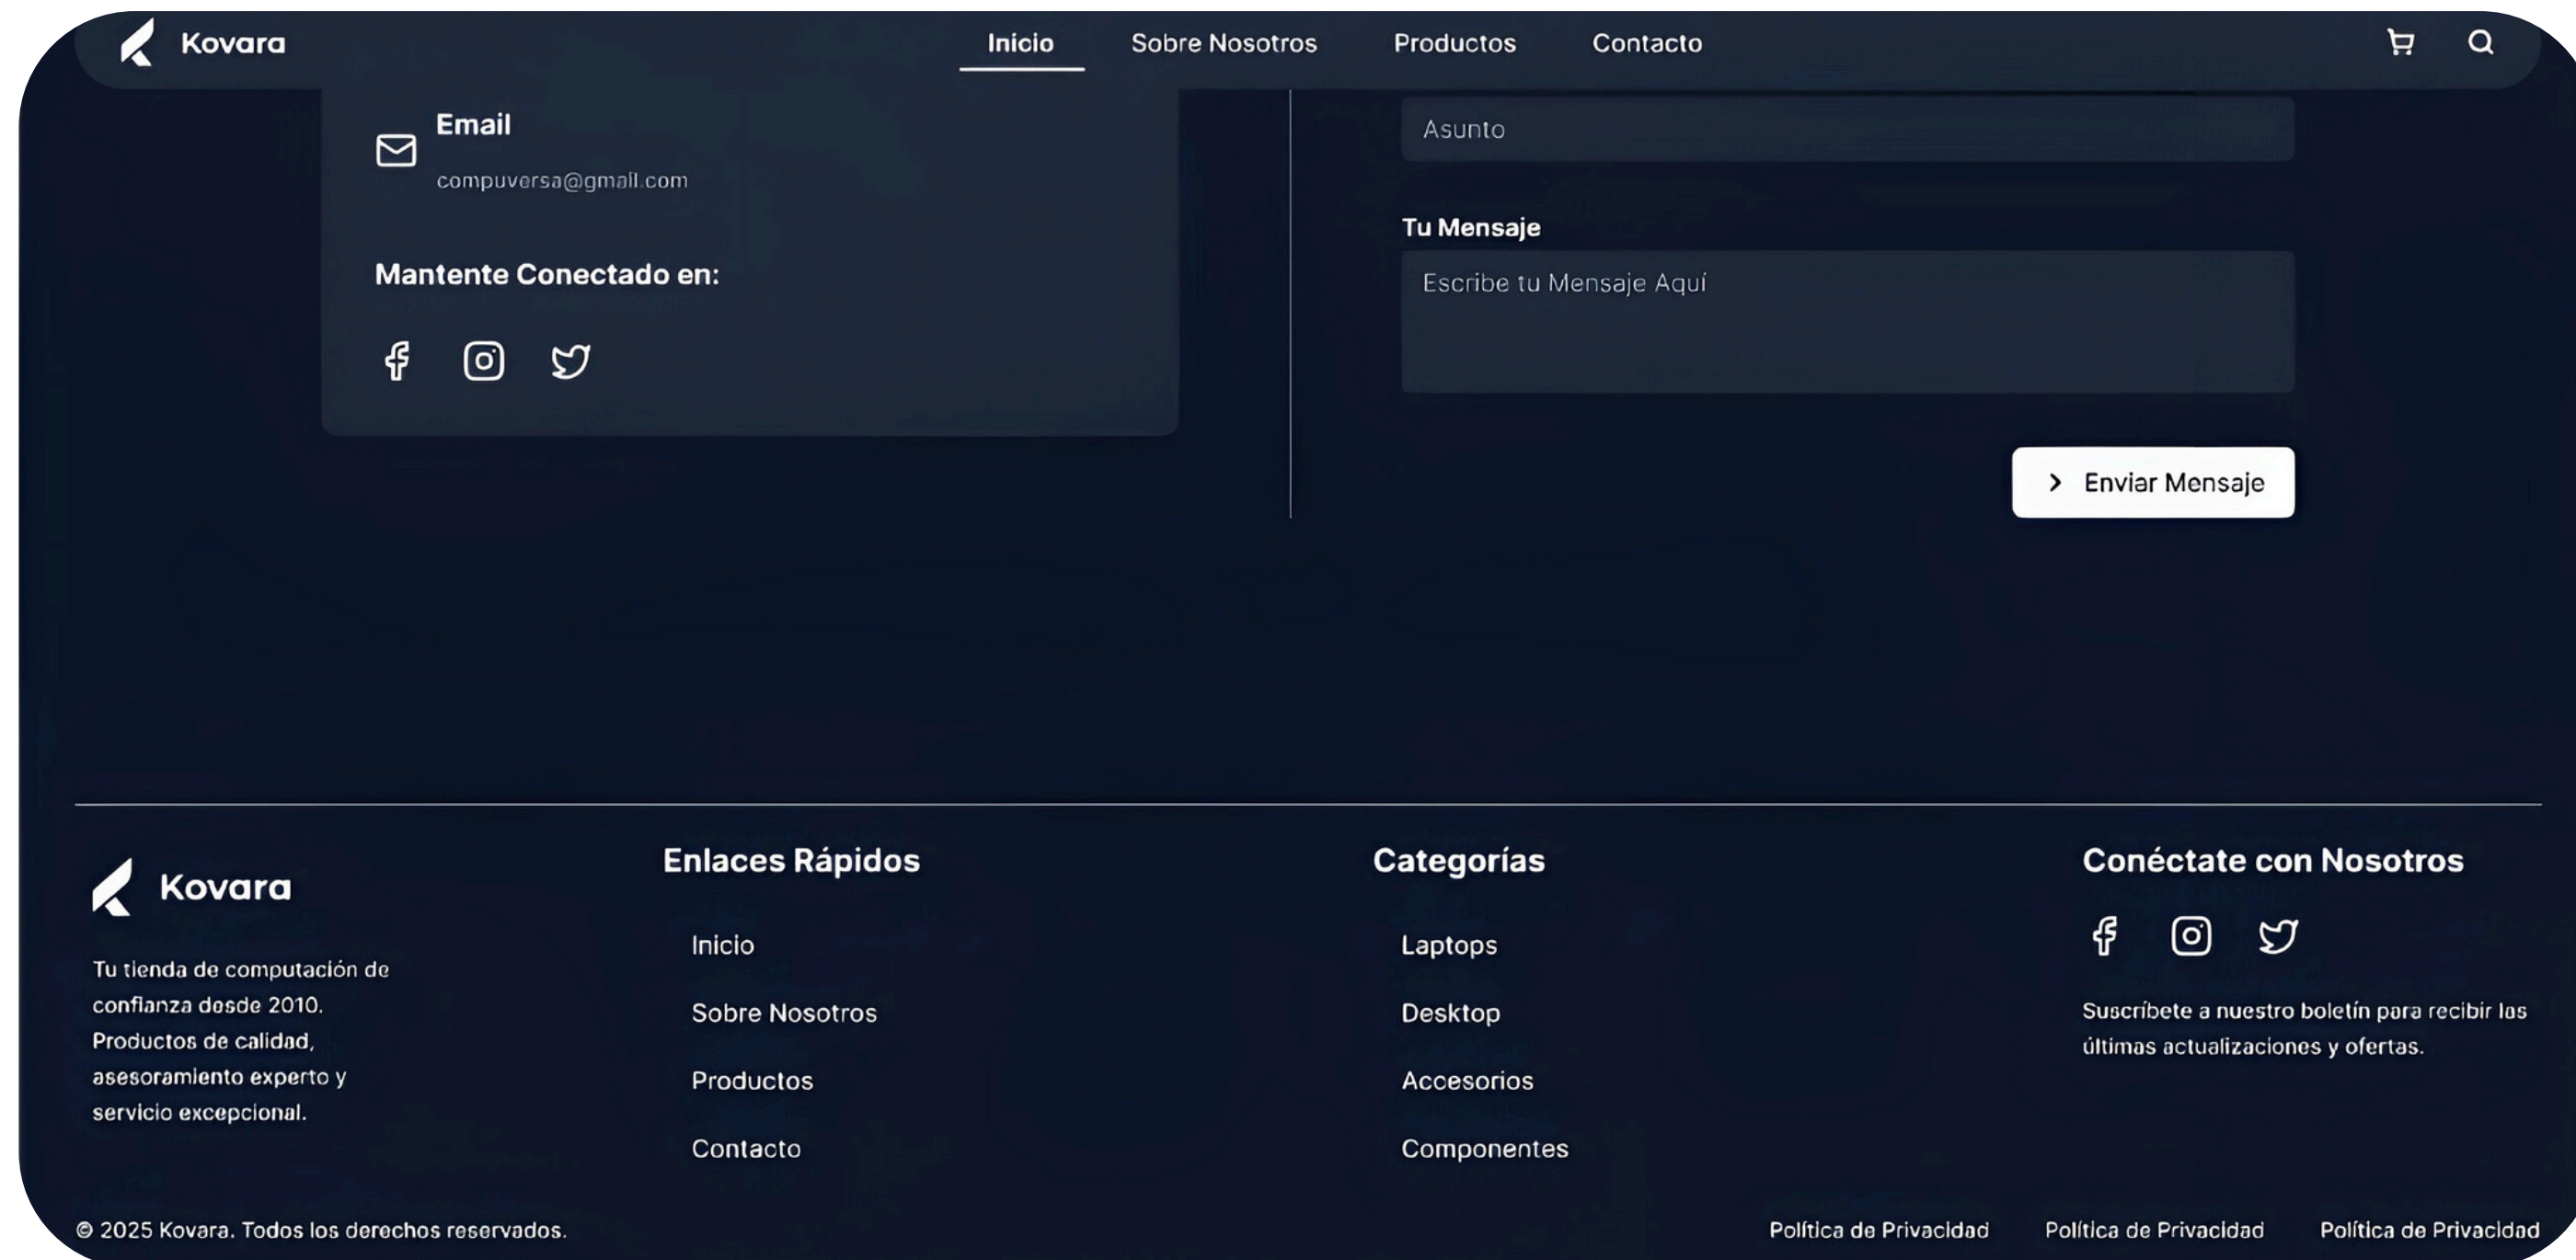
Kovara

Inicio Sobre Nosotros Productos Contacto

Email

compuversa@gmail.com

Mantente Conectado en:

Asunto

Tu Mensaje

Escribe tu Mensaje Aquí

Enviar Mensaje

Kovara

Tu tienda de computación de confianza desde 2010. Productos de calidad, asesoramiento experto y servicio excepcional.

Enlaces Rápidos

Inicio

Sobre Nosotros

Productos

Contacto

Categorías

Laptops

Desktop

Accesorios

Componentes

Conéctate con Nosotros

Suscríbete a nuestro boletín para recibir las últimas actualizaciones y ofertas.

© 2025 Kovara. Todos los derechos reservados.

Política de Privacidad Política de Privacidad Política de Privacidad